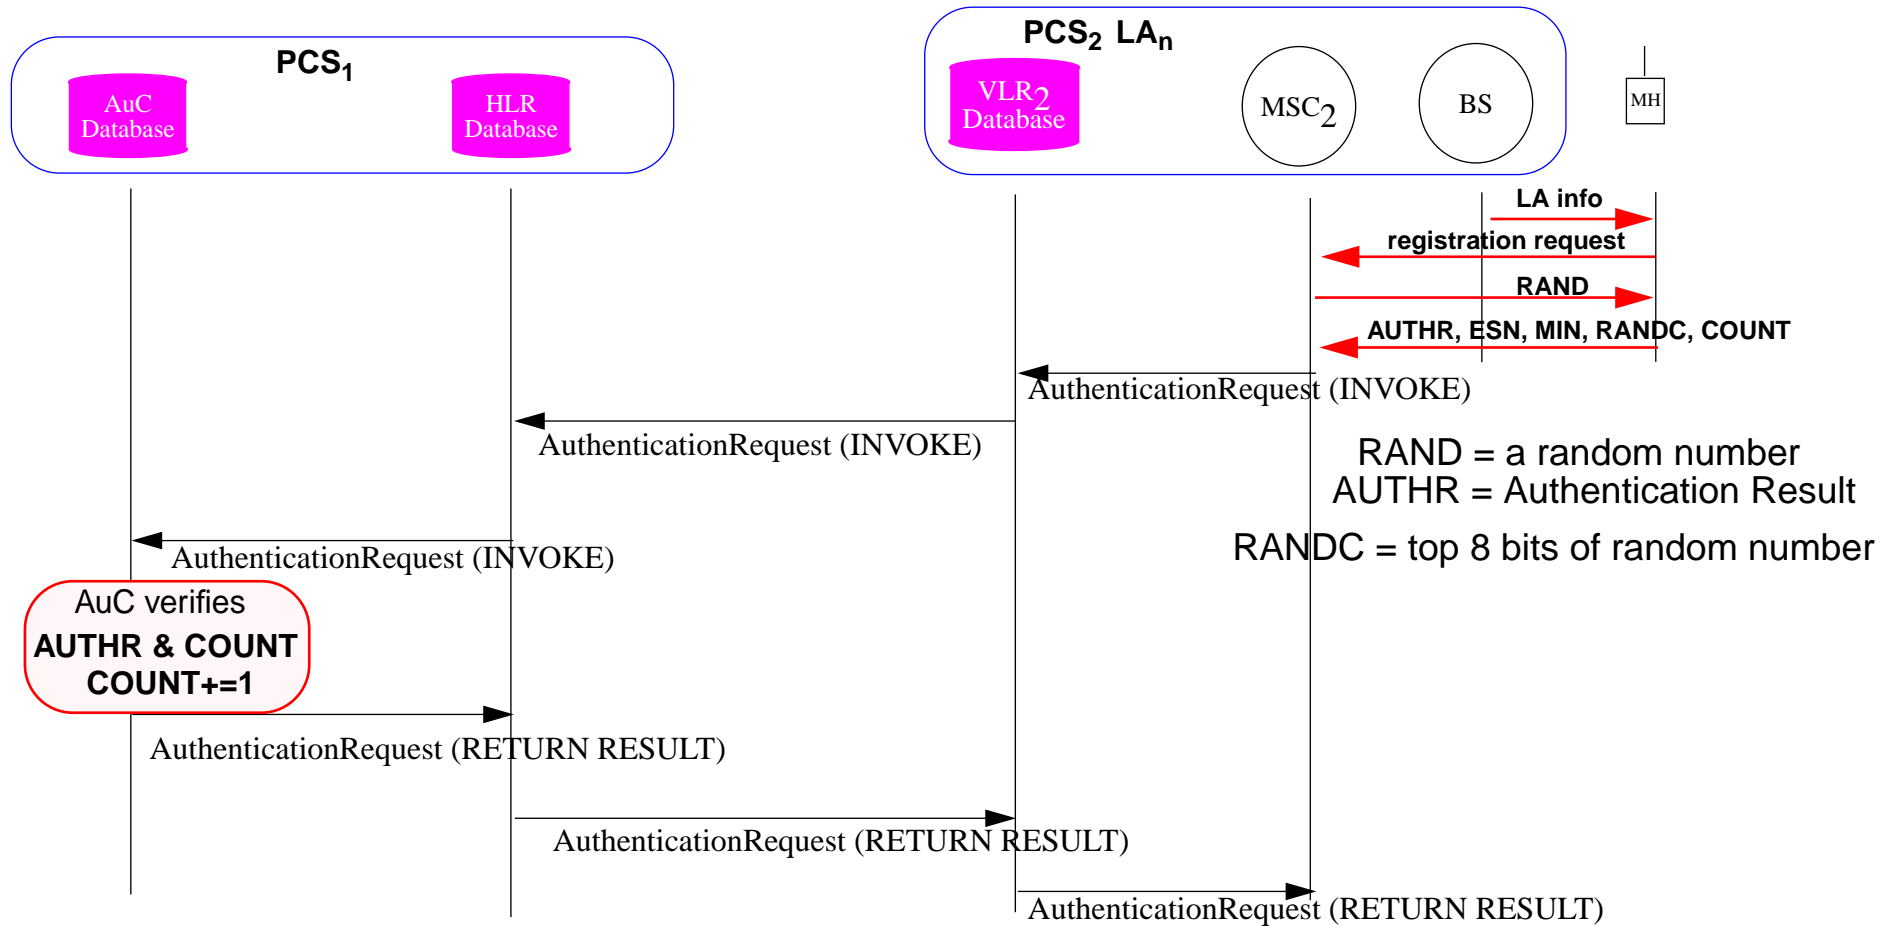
$PCS_1$

AuC Database

HLR Database

$PCS_2$ $LA_n$

$VLR_2$ Database

$MSC_2$

BS

MH

LA info

registration request

RAND

AUTHR, ESN, MIN, RANDC, COUNT

AuthenticationRequest (INVOKE)

AuthenticationRequest (INVOKE)

RAND = a random number
AUTHR = Authentication Result

RANDC = top 8 bits of random number

AuthenticationRequest (INVOKE)

AuC verifies
AUTHR & COUNT
COUNT+=1

AuthenticationRequest (RETURN RESULT)

AuthenticationRequest (RETURN RESULT)

AuthenticationRequest (RETURN RESULT)